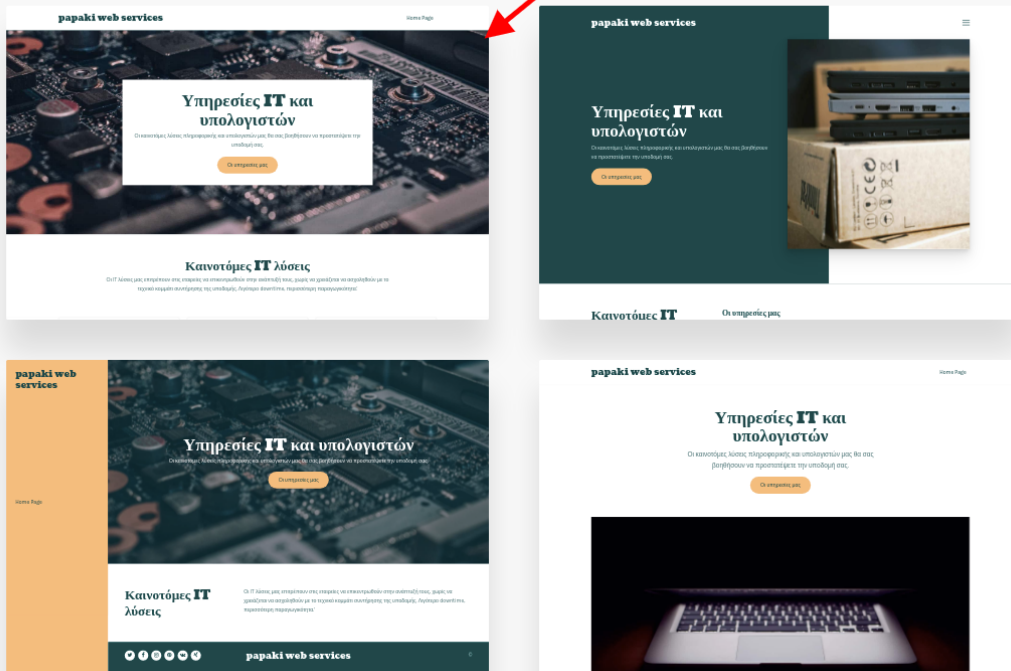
papaki web services

Home Page

Υπηρεσίες IT και υπολογιστών

Οι καινοτόμες λύσεις πληροφορικής και υπολογιστών μας θα σας βοηθήσουν να προστατέψετε την υποδομή σας.

Οι υπηρεσίες μας

Καινοτόμες IT λύσεις

Οι IT λύσεις μας επιτρέπουν στις εταιρίες να επικεντρωθούν στην ανάπτυξή τους, χωρίς να χρειάζεται να ασχολθούν με το τεχνικό κομμάτι συντήρησης της υποδομής. Λιγότερο άγχος, περισσότερη παραγωγικότητα!

papaki web services

Υπηρεσίες IT και υπολογιστών

Οι καινοτόμες λύσεις πληροφορικής και υπολογιστών μας θα σας βοηθήσουν να προστατέψετε την υποδομή σας.

Οι υπηρεσίες μας

Καινοτόμες IT

Οι υπηρεσίες μας

papaki web services

Home Page

Υπηρεσίες IT και υπολογιστών

Οι καινοτόμες λύσεις πληροφορικής και υπολογιστών μας θα σας βοηθήσουν να προστατέψετε την υποδομή σας.

Οι υπηρεσίες μας

Καινοτόμες IT λύσεις

Οι IT λύσεις μας επιτρέπουν στις εταιρίες να επικεντρωθούν στην ανάπτυξή τους, χωρίς να χρειάζεται να ασχολθούν με το τεχνικό κομμάτι συντήρησης της υποδομής. Λιγότερο άγχος, περισσότερη παραγωγικότητα!

papaki web services

papaki web services

Home Page

Υπηρεσίες IT και υπολογιστών

Οι καινοτόμες λύσεις πληροφορικής και υπολογιστών μας θα σας βοηθήσουν να προστατέψετε την υποδομή σας.

Οι υπηρεσίες μας